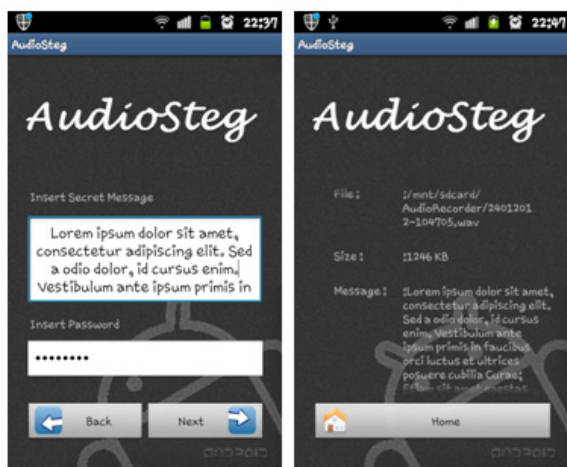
22:37

AudioSteg

AudioSteg

Insert Secret Message

Lorem ipsum dolor sit amet, consectetur adipiscing elit. Sed a odio dolor, id cursus enim. Vestibulum ante ipsum primis in

Insert Password

••••••••

Back

Next

ANDROID

22:47

AudioSteg

AudioSteg

File: :/mnt/sdcard/AudioRecorder/24012012-104705.wav

Size: :1246 KB

Message: :Lorem ipsum dolor sit amet, consectetur adipiscing elit. Sed a odio dolor, id cursus enim. Vestibulum ante ipsum primis in faucibus orci luctus et ultrices posuere cubilia Curae; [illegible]

Home

ANDROID